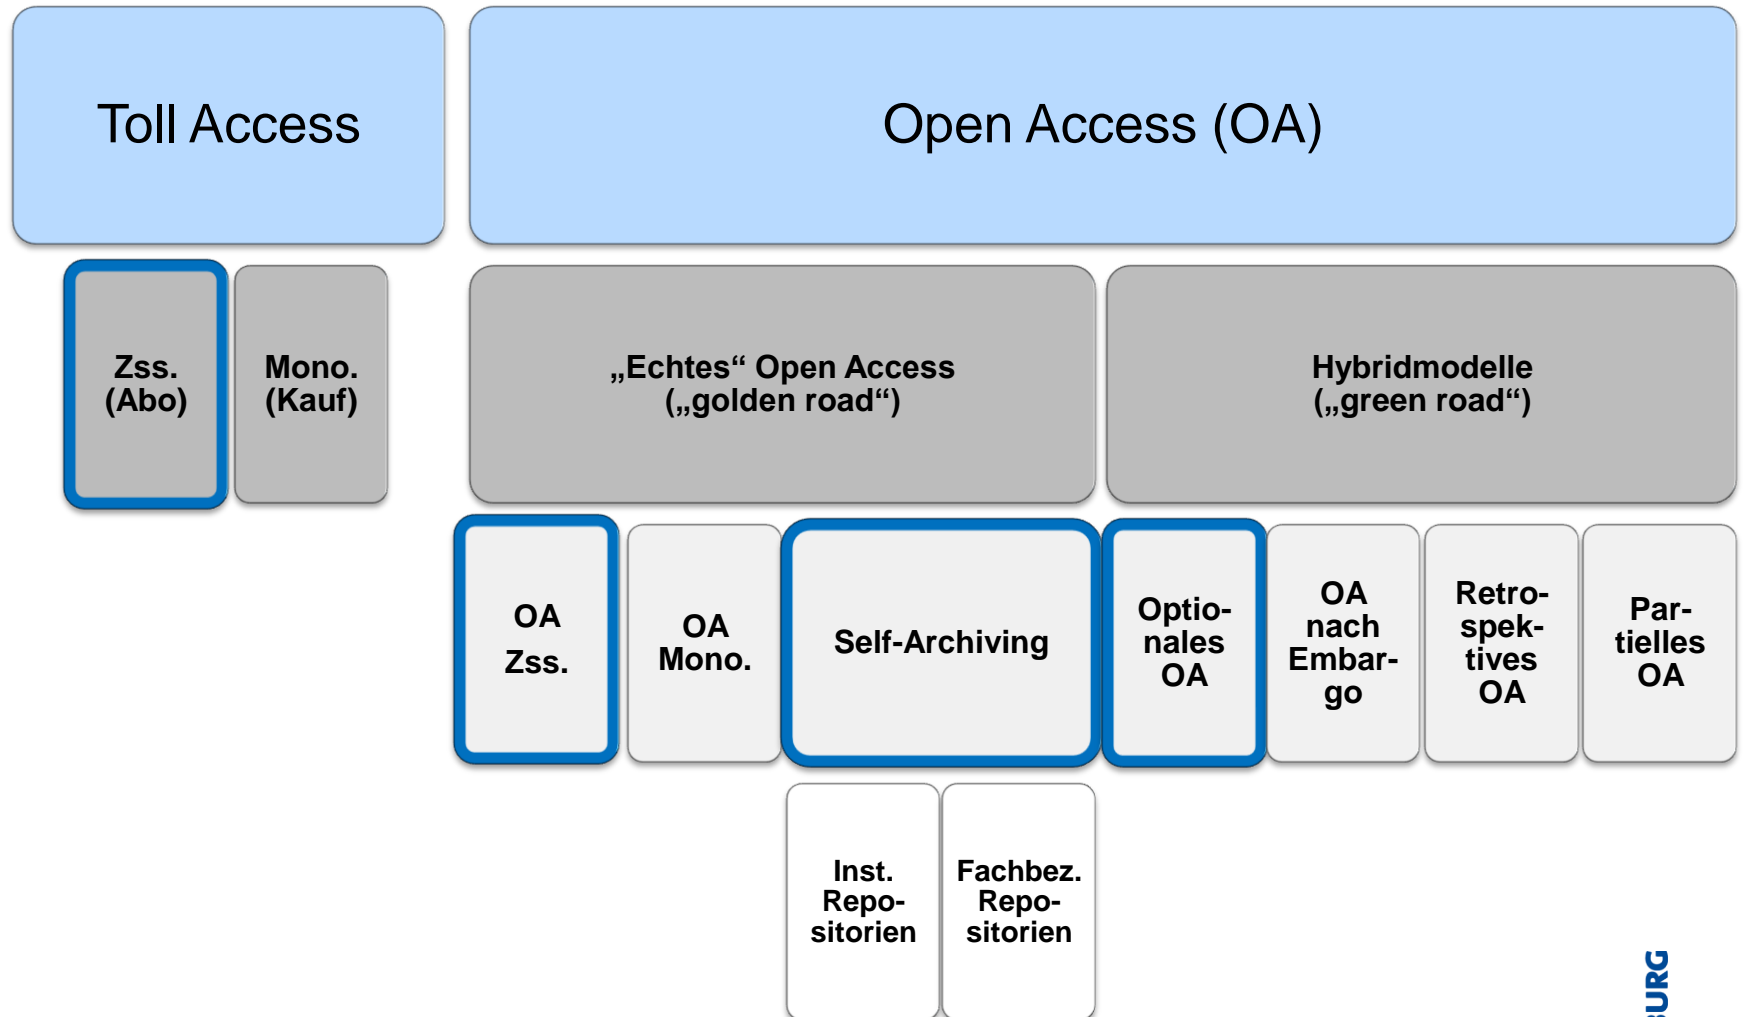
Toll Access

Open Access (OA)

Zss. (Abo)

Mono. (Kauf)

„Echtes“ Open Access („golden road“)

Hybridmodelle („green road“)

OA Zss.

OA Mono.

Self-Archiving

Optionales OA

OA nach Embargo

Retrospektives OA

Partielles OA

Inst. Repositorien

Fachbez. Repositorien

URG